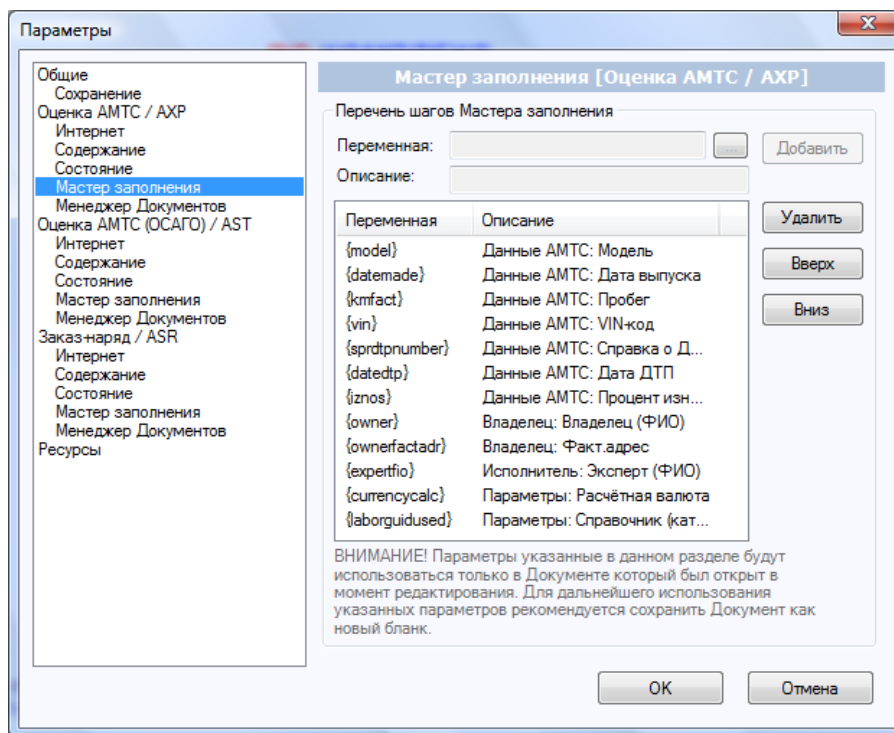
Параметры

Общие
Сохранение
Оценка АМТС / AXP
Интернет
Содержание
Состояние
Мастер заполнения
Менеджер Документов
Оценка АМТС (ОСАГО) / AST
Интернет
Содержание
Состояние
Мастер заполнения
Менеджер Документов
Заказ-наряд / ASR
Интернет
Содержание
Состояние
Мастер заполнения
Менеджер Документов
Ресурсы

Мастер заполнения [Оценка АМТС / AXP]

Перечень шагов Мастера заполнения

Переменная:
...
Добавить
Описание:

| Переменная | Описание |
|---|---|
| {model} | Данные АМТС: Модель |
| {datemade} | Данные АМТС: Дата выпуска |
| {kmfact} | Данные АМТС: Пробег |
| {vin} | Данные АМТС: VIN-код |
| {sprdtpnumber} | Данные АМТС: Справка о Д... |
| {datedtp} | Данные АМТС: Дата ДТП |
| {iznos} | Данные АМТС: Процент изн... |
| {owner} | Владелец: Владелец (ФИО) |
| {ownerfactadr} | Владелец: Факт.адрес |
| {expertfio} | Исполнитель: Эксперт (ФИО) |
| {currencycalc} | Параметры: Расчётная валюта |
| {laborguidused} | Параметры: Справочник (кат... |

Удалить
Вверх
Вниз

ВНИМАНИЕ! Параметры указанные в данном разделе будут использоваться только в Документе который был открыт в момент редактирования. Для дальнейшего использования указанных параметров рекомендуется сохранить Документ как новый бланк.

OK
Отмена